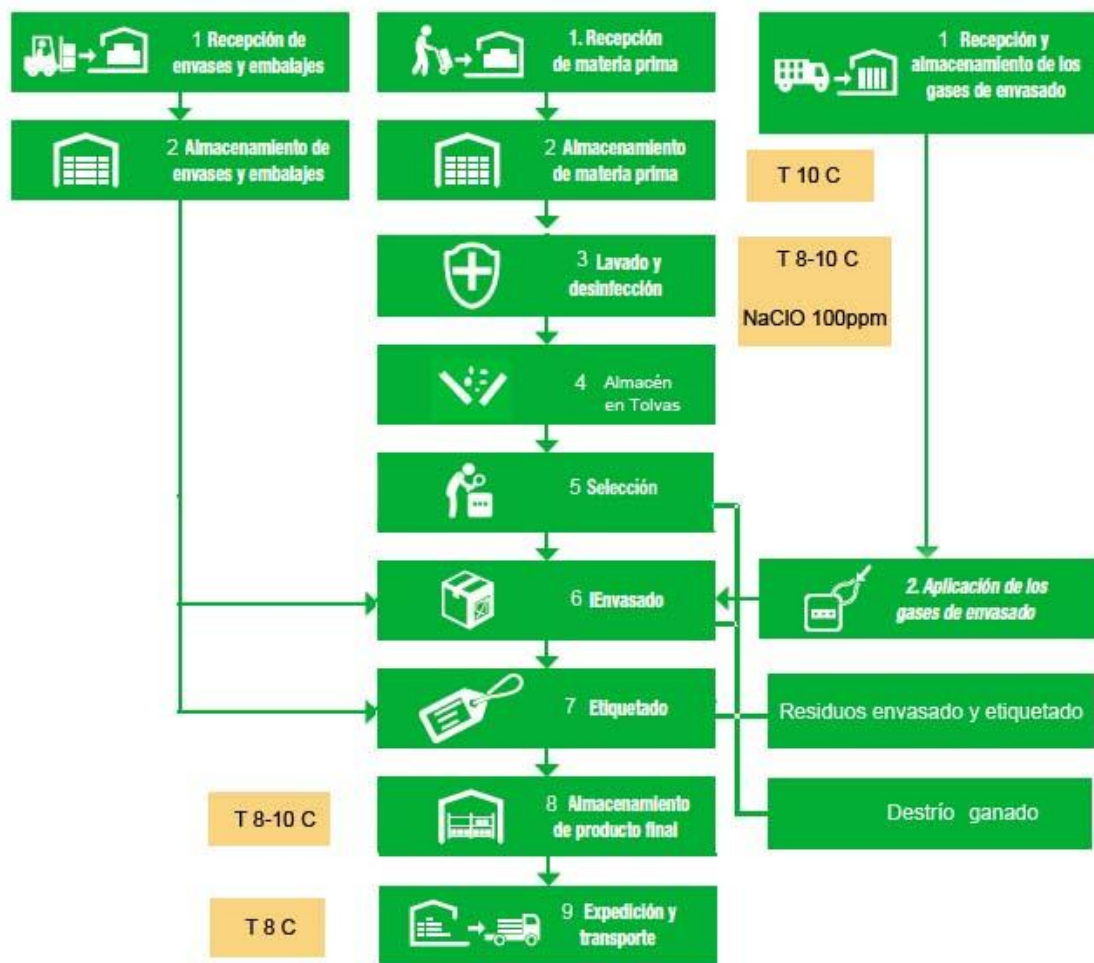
1 Recepción de envases y embalajes

2 Almacenamiento de envases y embalajes

1. Recepción de materia prima

2 Almacenamiento de materia prima

3 Lavado y desinfección

4 Almacén en Tolvas

5 Selección

6 IEnvasado

7 Etiquetado

8 Almacenamiento de producto final

9 Expedición y transporte

1 Recepción y almacenamiento de los gases de envasado

T 10 C

T 8-10 C

NaClO 100ppm

2. Aplicación de los gases de envasado

Residuos envasado y etiquetado

Destrío ganado

T 8-10 C

T 8 C